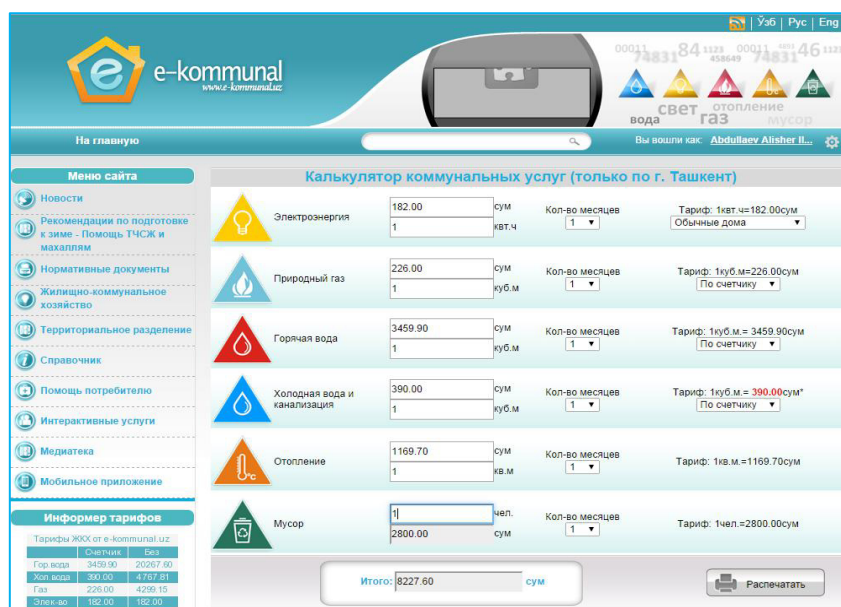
Ўзб | Рус | Eng

e-kommunal
www.e-kommunal.uz

00011 74831 84 1123 458649 00011 74831 4455 46 1123

вода свет газ отопление мусор

На главную

Вы вошли как: Abdullaev Alisher Il...

Меню сайта

Новости
Рекомендации по подготовке к зиме - Помощь ТЧСЖ и махаллям
Нормативные документы
Жилищно-коммунальное хозяйство
Территориальное разделение
Справочник
Помощь потребителю
Интерактивные услуги
Медиатека
Мобильное приложение

Информер тарифов

Тарифы ЖКХ от e-kommunal.uz

| | Счетчик | Без |
|---|---|---|
| Гор.вода | 3459.90 | 20267.60 |
| Хол.вода | 390.00 | 4767.81 |
| Газ | 226.00 | 4299.15 |
| Элек-во | 182.00 | 182.00 |

Калькулятор коммунальных услуг (только по г. Ташкент)

| | | | | |
|---|---|---|---|---|
| Электроэнергия | 182.00 сум / 1 квт.ч | Кол-во месяцев 1 | Тариф: 1квт.ч=182.00сум | Обычные дома |
| Природный газ | 226.00 сум / 1 куб.м | Кол-во месяцев 1 | Тариф: 1куб.м=226.00сум | По счетчику |
| Горячая вода | 3459.90 сум / 1 куб.м | Кол-во месяцев 1 | Тариф: 1куб.м.= 3459.90сум | По счетчику |
| Холодная вода и канализация | 390.00 сум / 1 куб.м | Кол-во месяцев 1 | Тариф: 1куб.м.= 390.00сум* | По счетчику |
| Отопление | 1169.70 сум / 1 кв.м | Кол-во месяцев 1 | Тариф: 1кв.м.=1169.70сум | |
| Мусор | 1 чел. / 2800.00 сум | Кол-во месяцев 1 | Тариф: 1чел.=2800.00сум | |

Итого: 8227.60 сум

Распечатать